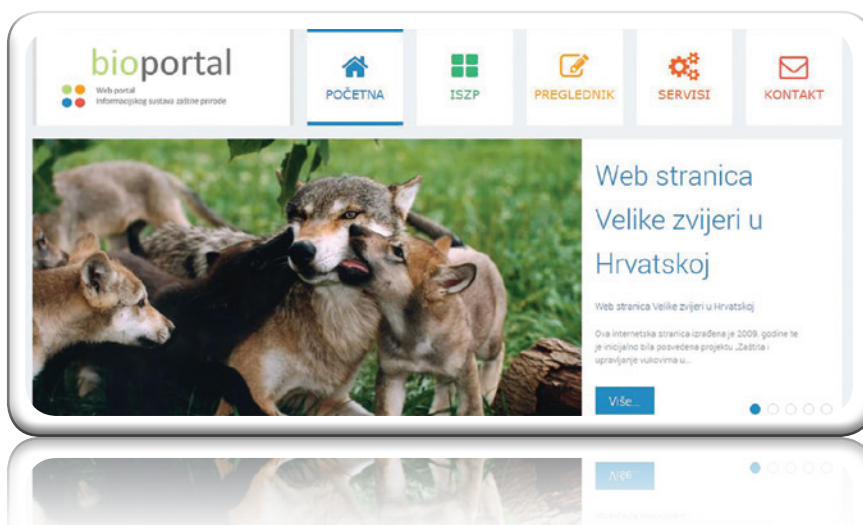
bioportal

Web portal
Informacijskog sustava zaštite prirode

POČETNA

ISZP

PREGLEDNIK

SERVISI

KONTAKT

Web stranica Velike zvijeri u Hrvatskoj

Web stranica Velike zvijeri u Hrvatskoj

Ova internetska stranica izrađena je 2009. godine te je inicijalno bila posvećena projektu „Zaštita i upravljanje vukovima u...

Više...